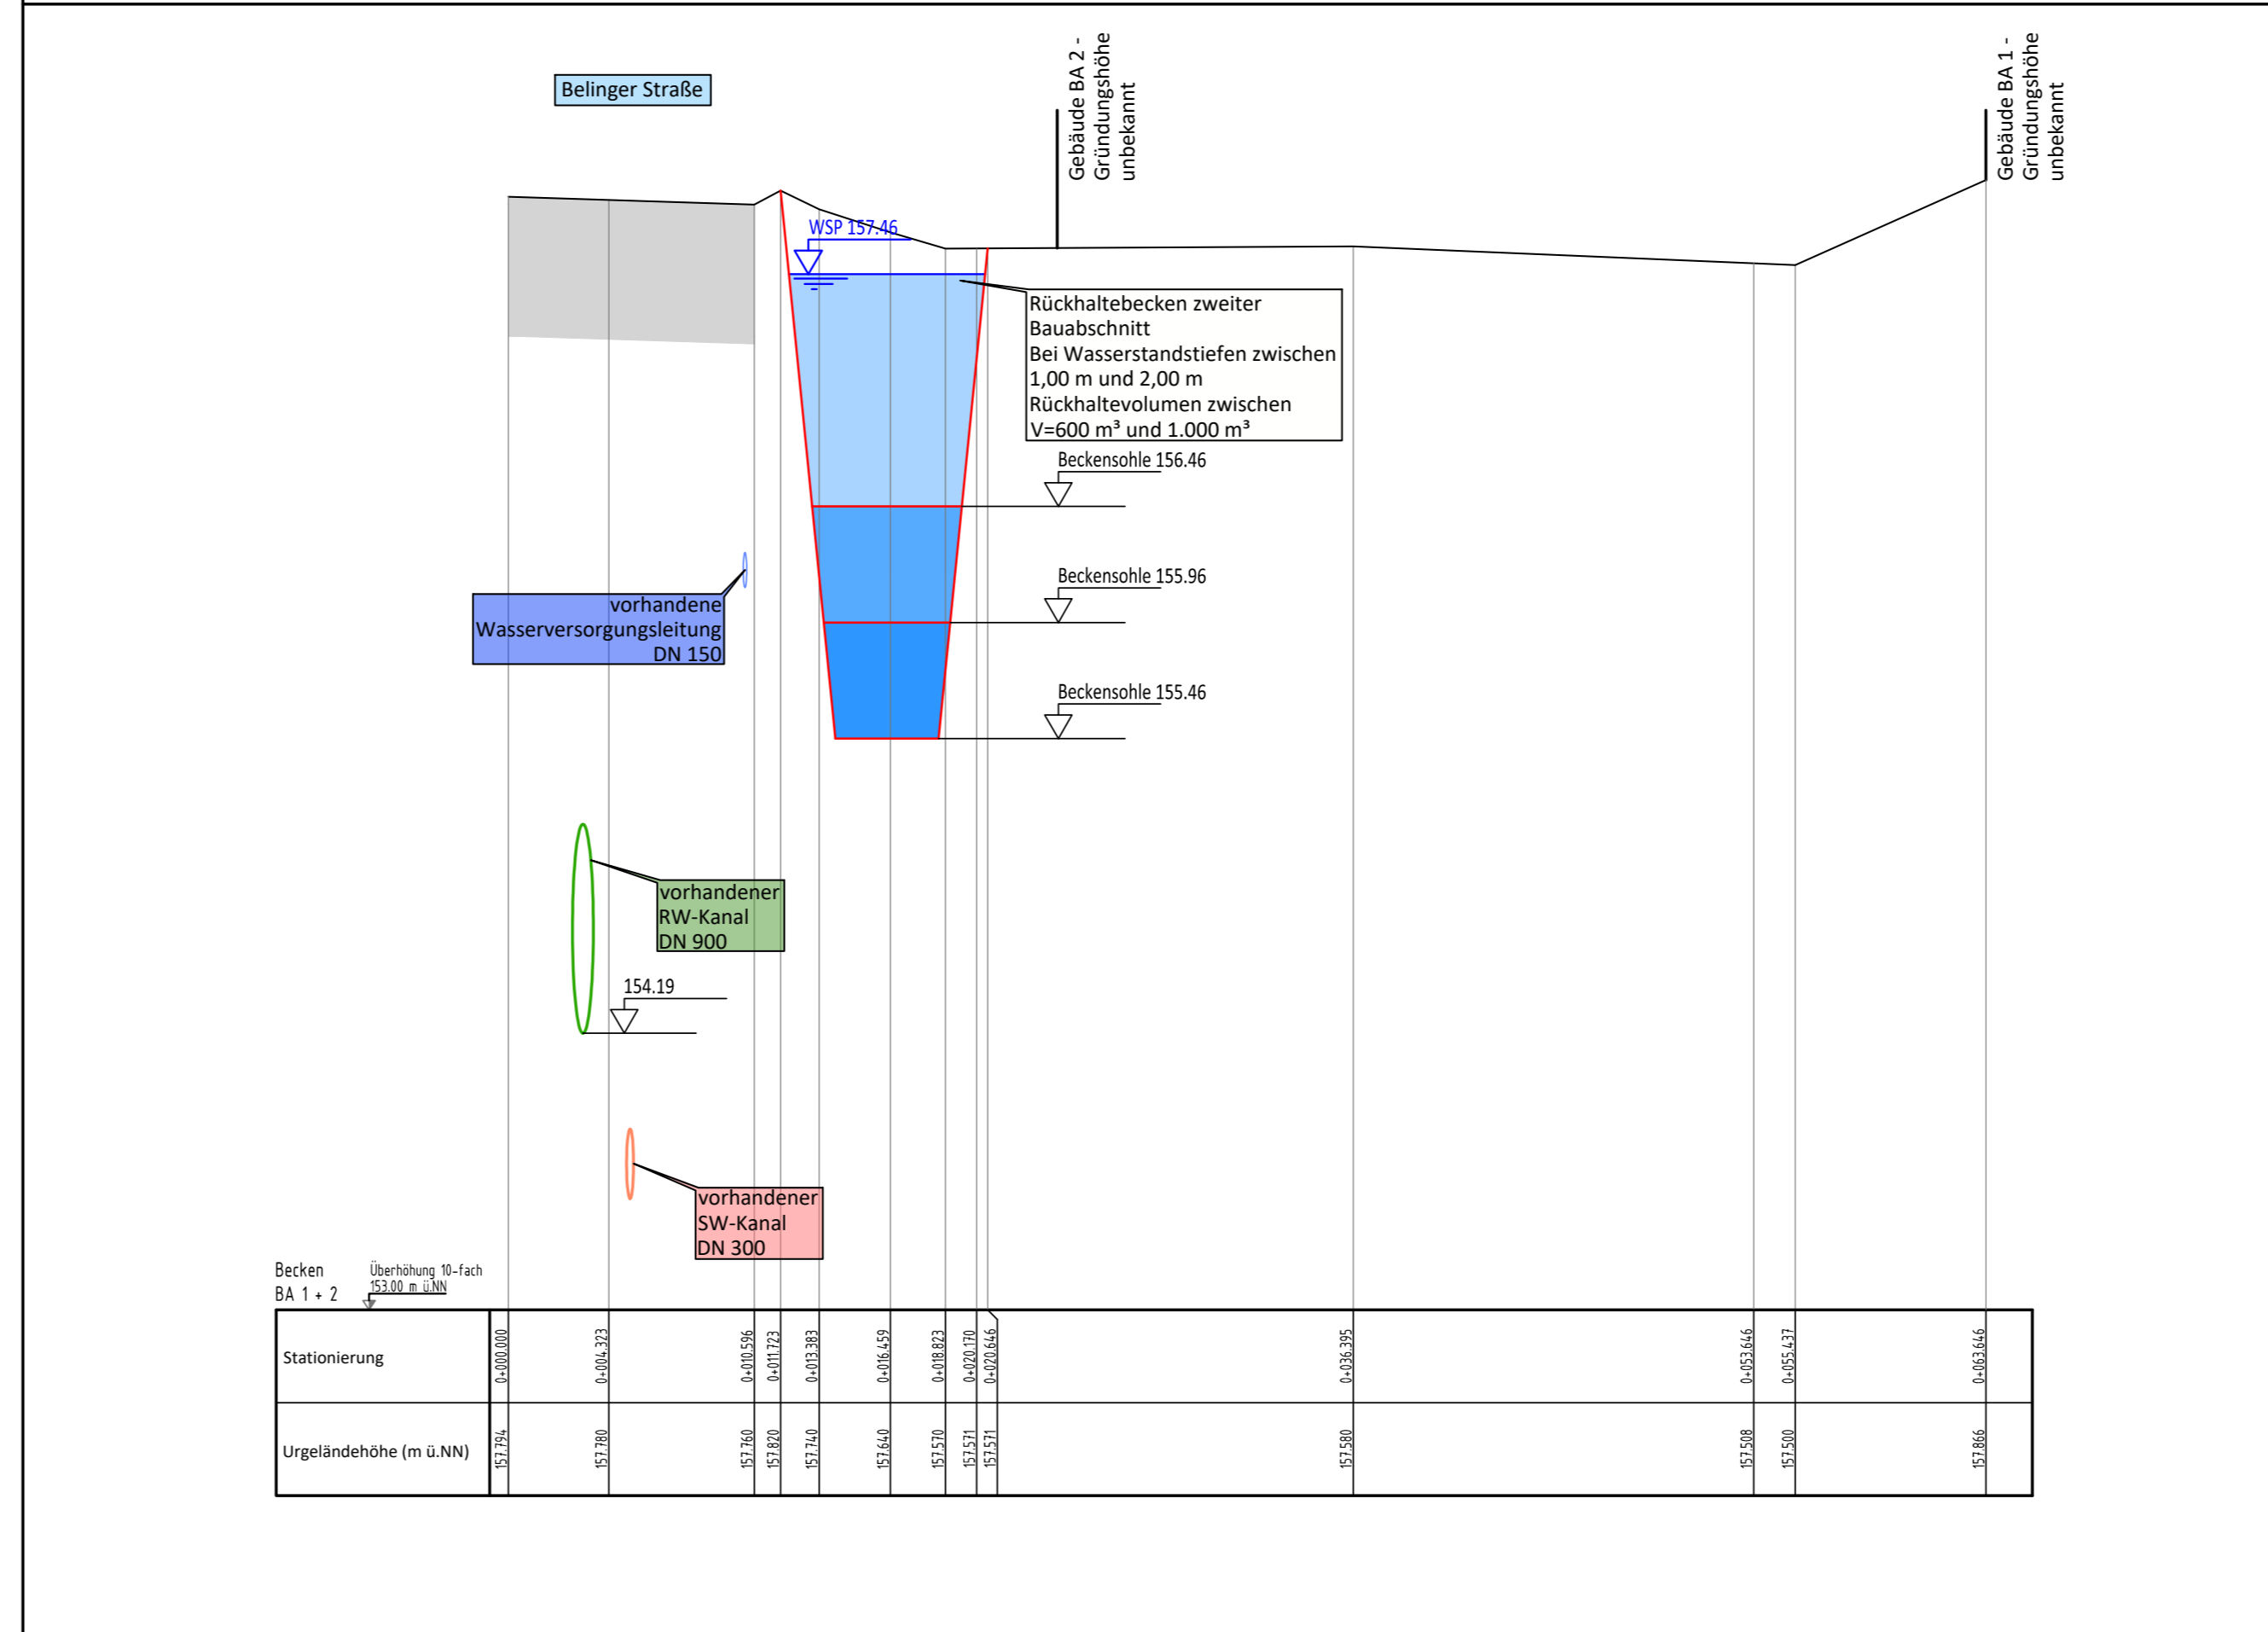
Belinger Straße

Gebäude BA 2 - Gründungshöhe unbekannt

Gebäude BA 1 - Gründungshöhe unbekannt

WSP 157.46

Rückhaltebecken zweiter Bauabschnitt
Bei Wasserstandstiefen zwischen 1,00 m und 2,00 m
Rückhaltevolumen zwischen V=600 m³ und 1.000 m³

Beckensohle 156.46

Beckensohle 155.96

Beckensohle 155.46

vorhandene Wasserversorgungsleitung DN 150

vorhandener RW-Kanal DN 900

154.19

vorhandener SW-Kanal DN 300

Becken BA 1 + 2

Überhöhung 10-fach
153.00 m ü.NN

| Stationierung | 0+000.000 | 0+004.323 | 0+010.596 | 0+011.723 | 0+013.383 | 0+016.459 | 0+018.823 | 0+020.170 | 0+020.646 | 0+036.395 | 0+053.646 | 0+055.437 | 0+063.646 |
|---|---|---|---|---|---|---|---|---|---|---|---|---|---|
| Urgeländehöhe (m ü.NN) | 157.794 | 157.780 | 157.760 | 157.820 | 157.740 | 157.640 | 157.570 | 157.571 | 157.571 | 157.580 | 157.508 | 157.500 | 157.866 |